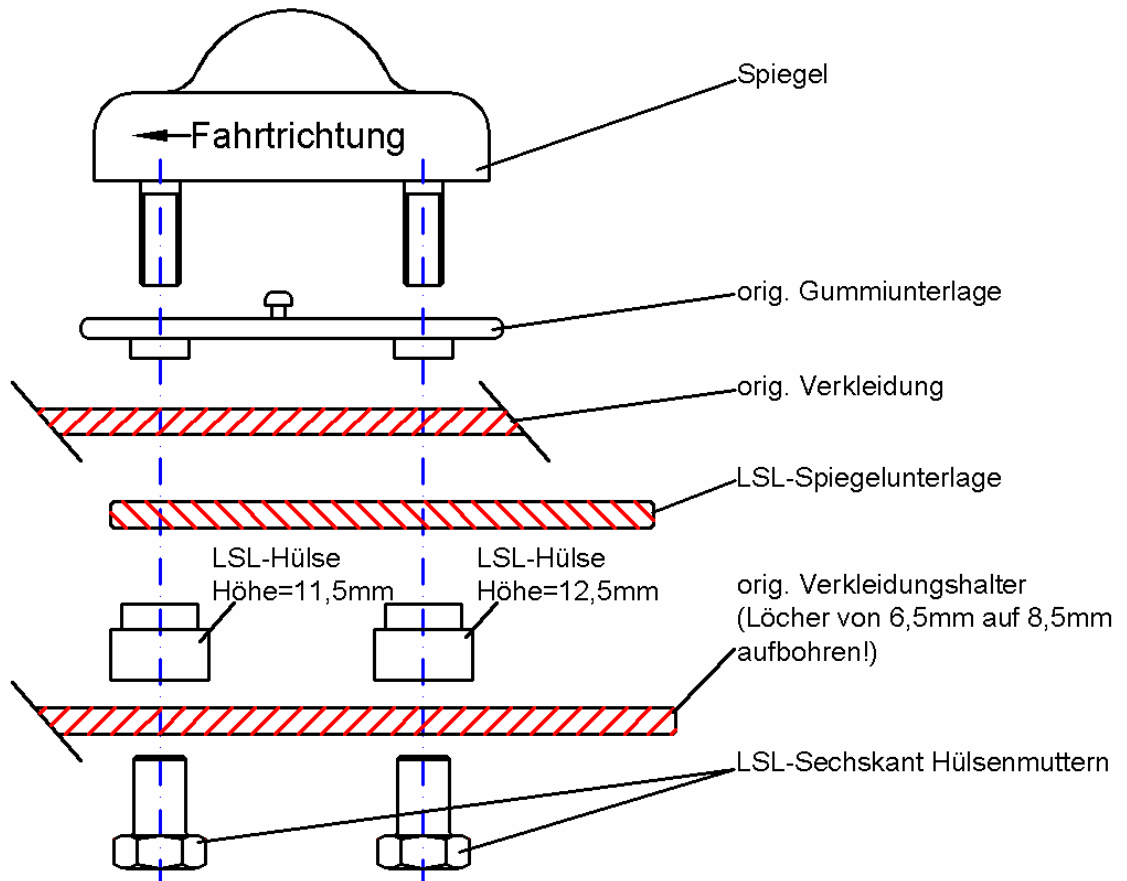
Fahrtrichtung

Spiegel

orig. Gummiunterlage

orig. Verkleidung

LSL-Spiegelunterlage

LSL-Hülse
Höhe=11,5mm

LSL-Hülse
Höhe=12,5mm

orig. Verkleidungshalter
(Löcher von 6,5mm auf 8,5mm
aufbohren!)

LSL-Sechskant Hülsenmuttern